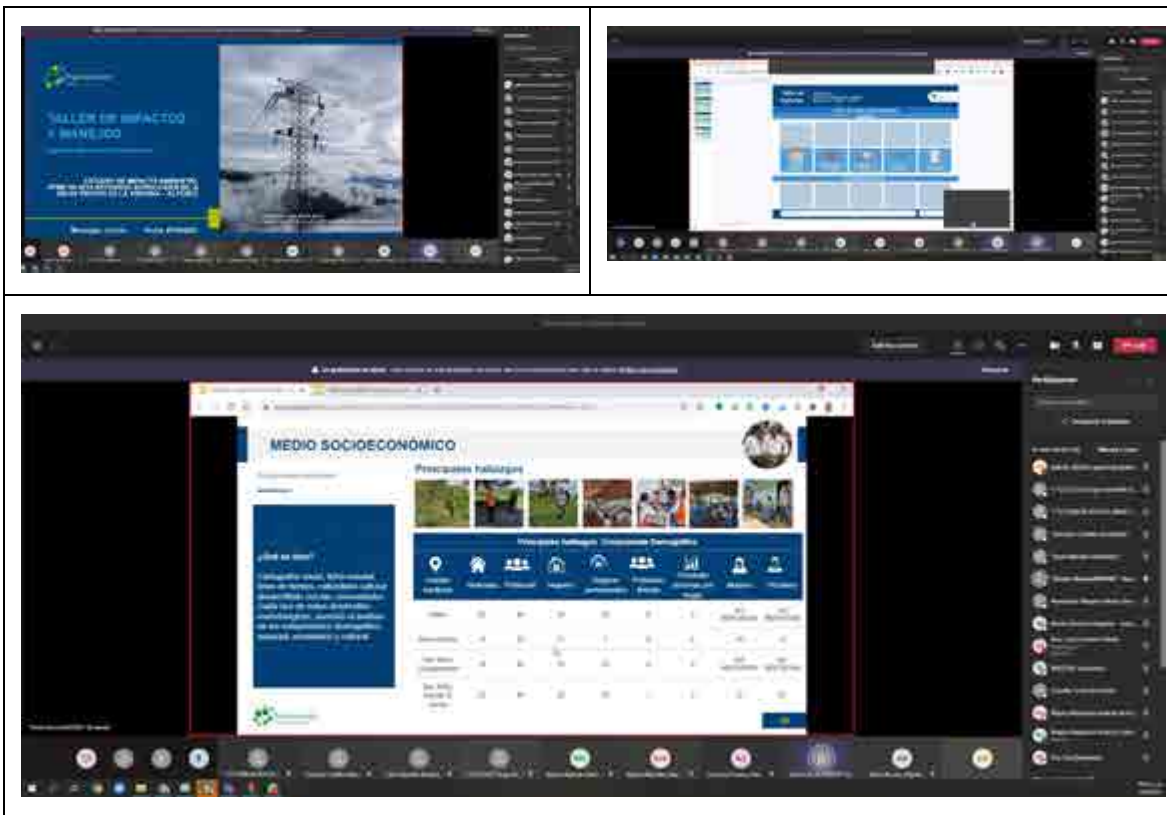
TALLER DE IMPACTOS Y MANEJO

ESTUDIO DE IMPACTO AMBIENTAL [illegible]

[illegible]

MEDIO SOCIOECONÓMICO

Principales hallazgos

¿Qué se hizo?

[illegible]

Principales hallazgos - Componente Demográfico

| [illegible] | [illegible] | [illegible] | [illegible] | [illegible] | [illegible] | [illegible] | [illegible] | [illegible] |
|---|---|---|---|---|---|---|---|---|
| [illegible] | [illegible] | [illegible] | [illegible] | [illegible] | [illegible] | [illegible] | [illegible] | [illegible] |

Participantes

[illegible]